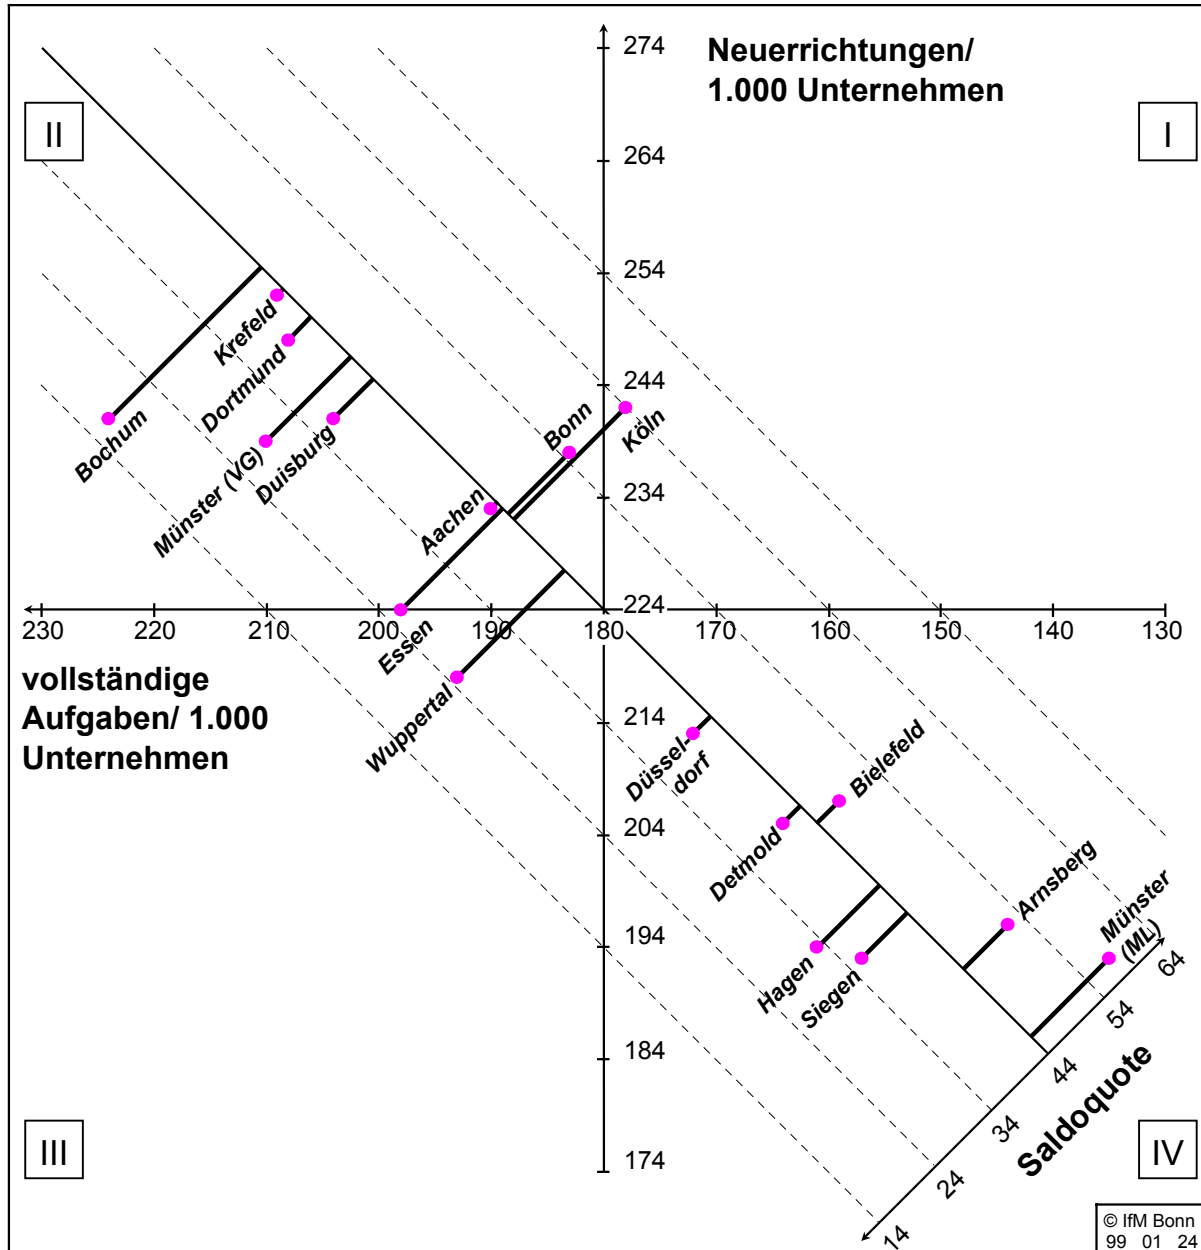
274
Neuerrichtungen/
1.000 Unternehmen

II

I

264

254

244

234

224

Krefeld
Dortmund
Bochum
Münster (VG)
Duisburg
Bonn
Köln
Aachen
Essen
Wuppertal

230 220 210 200 190 180 170 160 150 140 130

vollständige
Aufgaben/ 1.000
Unternehmen

214

204

194

184

174

Düssel-
dorf
Bielefeld
Detmold
Arnsberg
Münster
(ML)
Hagen
Siegen

64
54
44
34
24
14
Saldoquote

III

IV

© IfM Bonn
99 01 24